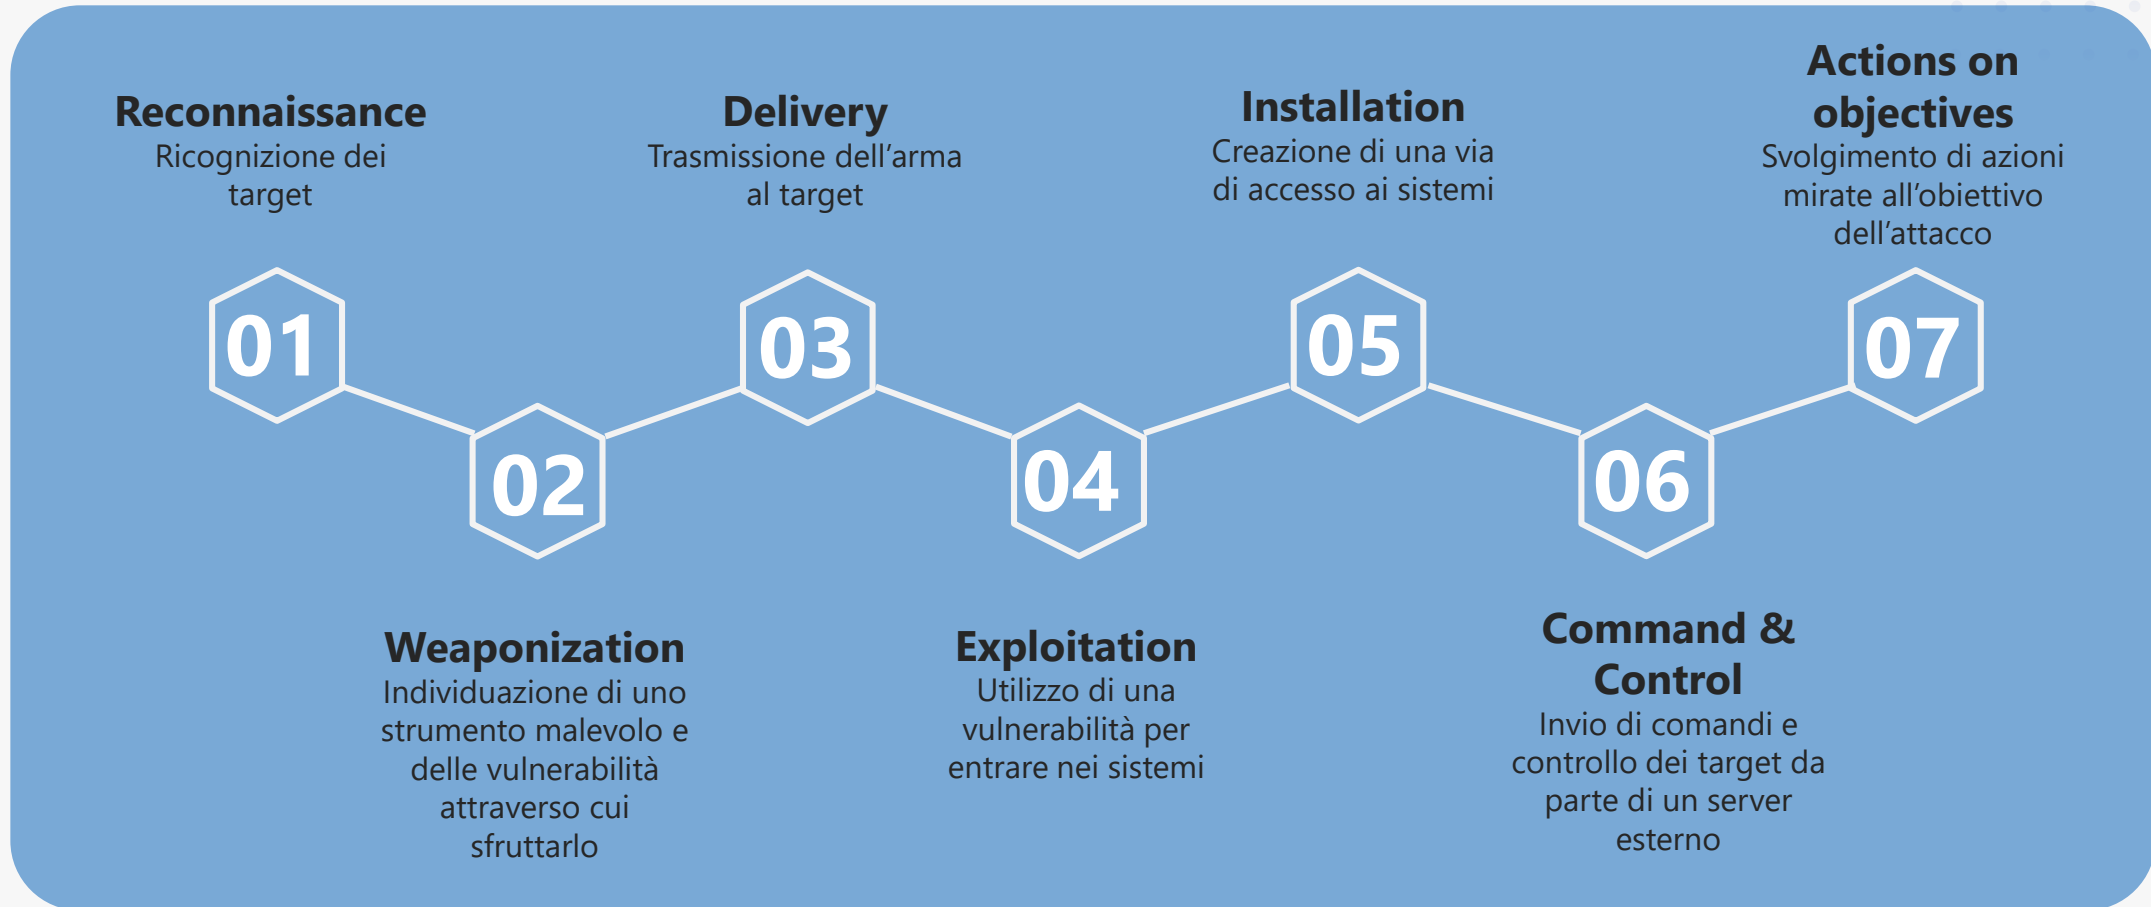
Reconnaissance
Ricognizione dei target

01

Delivery
Trasmissione dell'arma al target

03

Installation
Creazione di una via di accesso ai sistemi

05

Actions on objectives
Svolgimento di azioni mirate all'obiettivo dell'attacco

07

02

Weaponization
Individuazione di uno strumento malevolo e delle vulnerabilità attraverso cui sfruttarlo

04

Exploitation
Utilizzo di una vulnerabilità per entrare nei sistemi

06

Command & Control
Invio di comandi e controllo dei target da parte di un server esterno